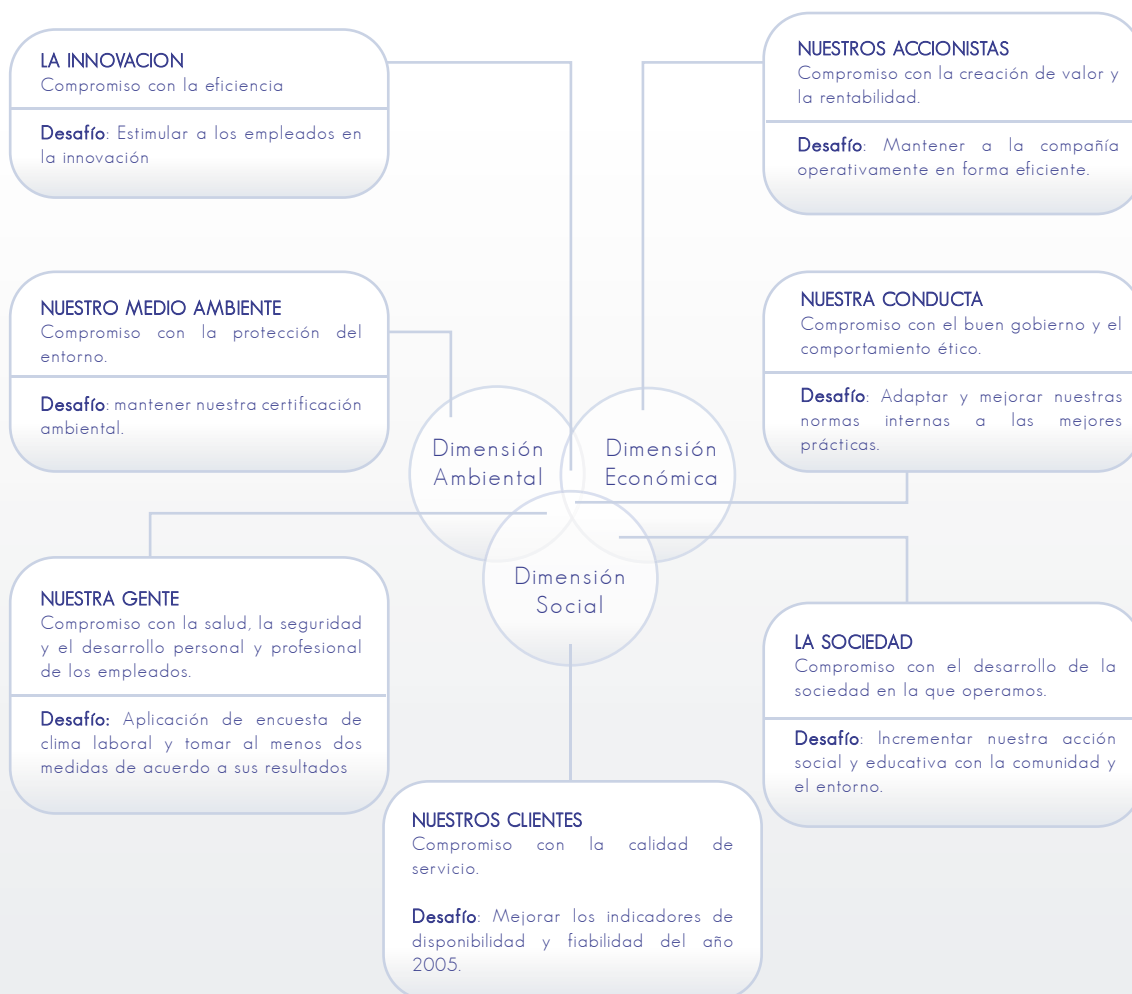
LA INNOVACION
Compromiso con la eficiencia

Desafío: Estimular a los empleados en la innovación

NUESTROS ACCIONISTAS
Compromiso con la creación de valor y la rentabilidad.

Desafío: Mantener a la compañía operativamente en forma eficiente.

NUESTRO MEDIO AMBIENTE
Compromiso con la protección del entorno.

Desafío: mantener nuestra certificación ambiental.

NUESTRA CONDUCTA
Compromiso con el buen gobierno y el comportamiento ético.

Desafío: Adaptar y mejorar nuestras normas internas a las mejores prácticas.

Dimensión Ambiental

Dimensión Económica

Dimensión Social

NUESTRA GENTE
Compromiso con la salud, la seguridad y el desarrollo personal y profesional de los empleados.

Desafío: Aplicación de encuesta de clima laboral y tomar al menos dos medidas de acuerdo a sus resultados

LA SOCIEDAD
Compromiso con el desarrollo de la sociedad en la que operamos.

Desafío: Incrementar nuestra acción social y educativa con la comunidad y el entorno.

NUESTROS CLIENTES
Compromiso con la calidad de servicio.

Desafío: Mejorar los indicadores de disponibilidad y fiabilidad del año 2005.